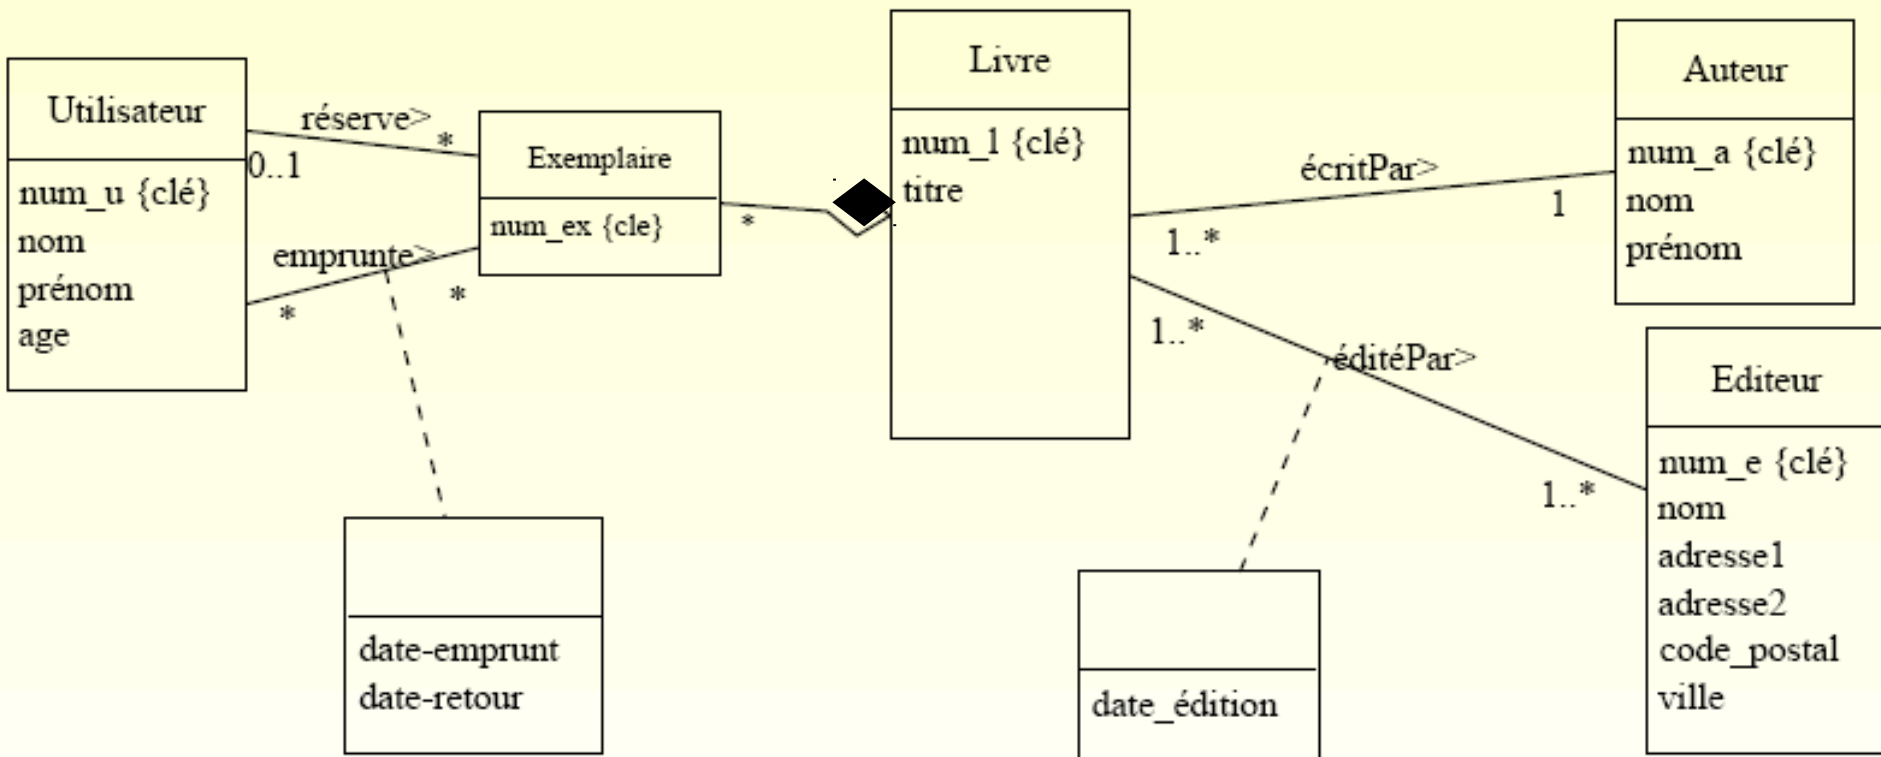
Utilisateur
num_u {clé}
nom
prénom
age

réserve>
0..1
*
emprunte>
*
*

Exemplaire
num_ex {cle}

*

Livre
num_l {clé}
titre

date-emprunt
date-retour

écritPar>
1..*
1

Auteur
num_a {clé}
nom
prénom

1..*
éditéPar>
1..*

Editeur
num_e {clé}
nom
adresse1
adresse2
code_postal
ville

date_édition